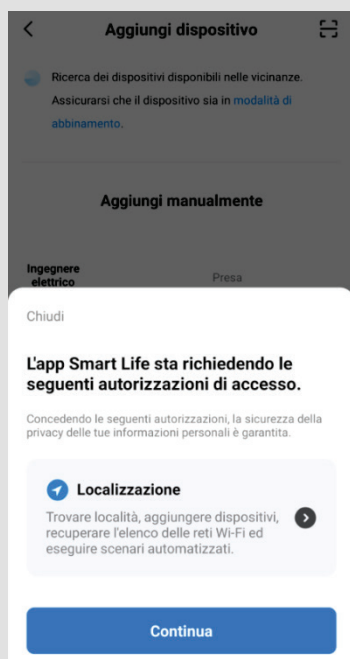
Aggiungi dispositivo

Ricerca dei dispositivi disponibili nelle vicinanze. Assicurarsi che il dispositivo sia in modalità di abbinamento.

Aggiungi manualmente

Ingegnere elettrico

Presa

Chiudi

L'app Smart Life sta richiedendo le seguenti autorizzazioni di accesso.

Concedendo le seguenti autorizzazioni, la sicurezza della privacy delle tue informazioni personali è garantita.

Localizzazione

Trovare località, aggiungere dispositivi, recuperare l'elenco delle reti Wi-Fi ed eseguire scenari automatizzati.

Continua